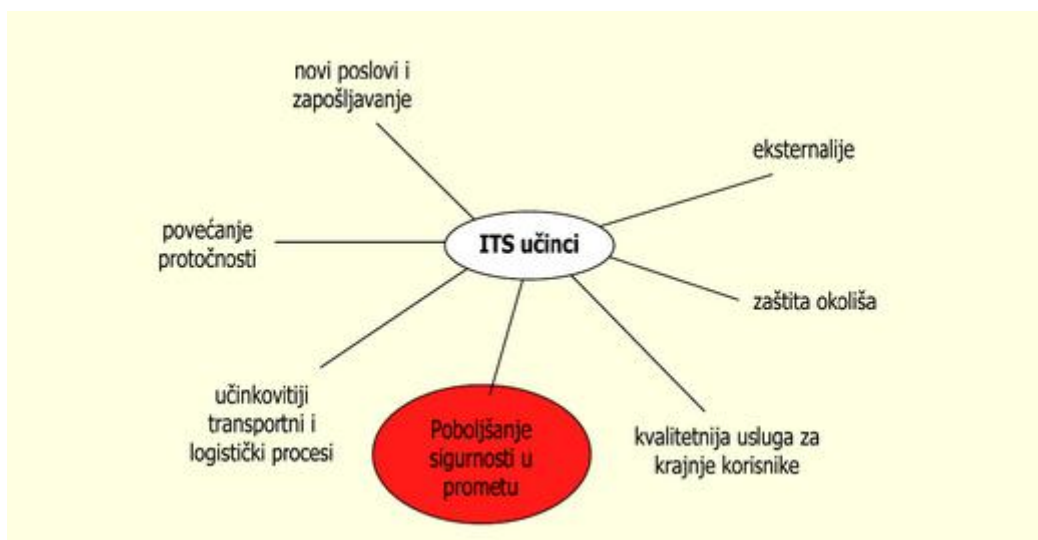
novi poslovi i zapošljavanje

eksternalije

povećanje protočnosti

ITS učinci

zaštita okoliša

učinkovitiji transportni i logistički procesi

Poboljšanje sigurnosti u prometu

kvalitetnija usluga za krajnje korisnike